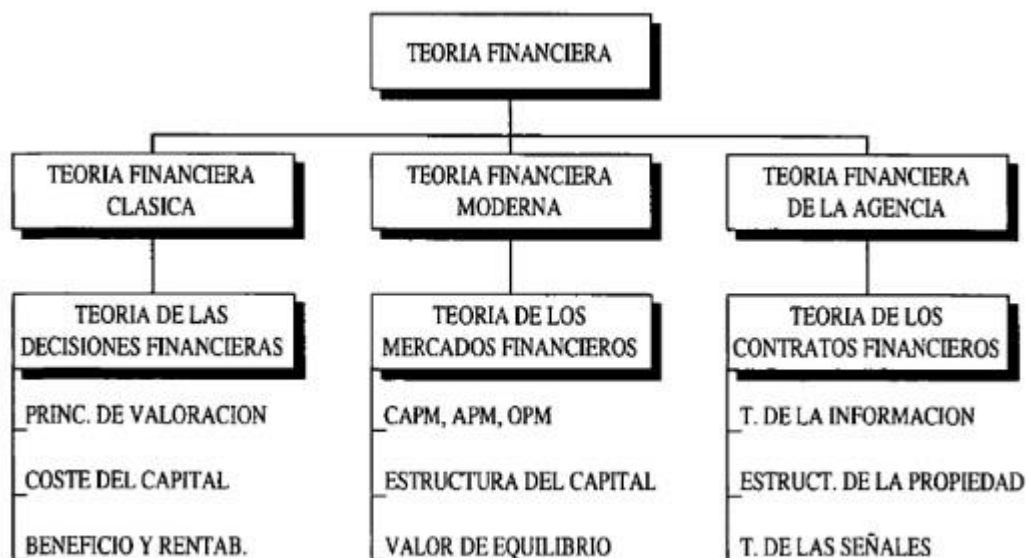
TEORIA FINANCIERA

TEORIA FINANCIERA CLASICA

TEORIA DE LAS DECISIONES FINANCIERAS

PRINC. DE VALORACION

COSTE DEL CAPITAL

BENEFICIO Y RENTAB.

TEORIA FINANCIERA MODERNA

TEORIA DE LOS MERCADOS FINANCIEROS

CAPM, APM, OPM

ESTRUCTURA DEL CAPITAL

VALOR DE EQUILIBRIO

TEORIA FINANCIERA DE LA AGENCIA

TEORIA DE LOS CONTRATOS FINANCIEROS

T. DE LA INFORMACION

ESTRUCT. DE LA PROPIEDAD

T. DE LAS SEÑALES